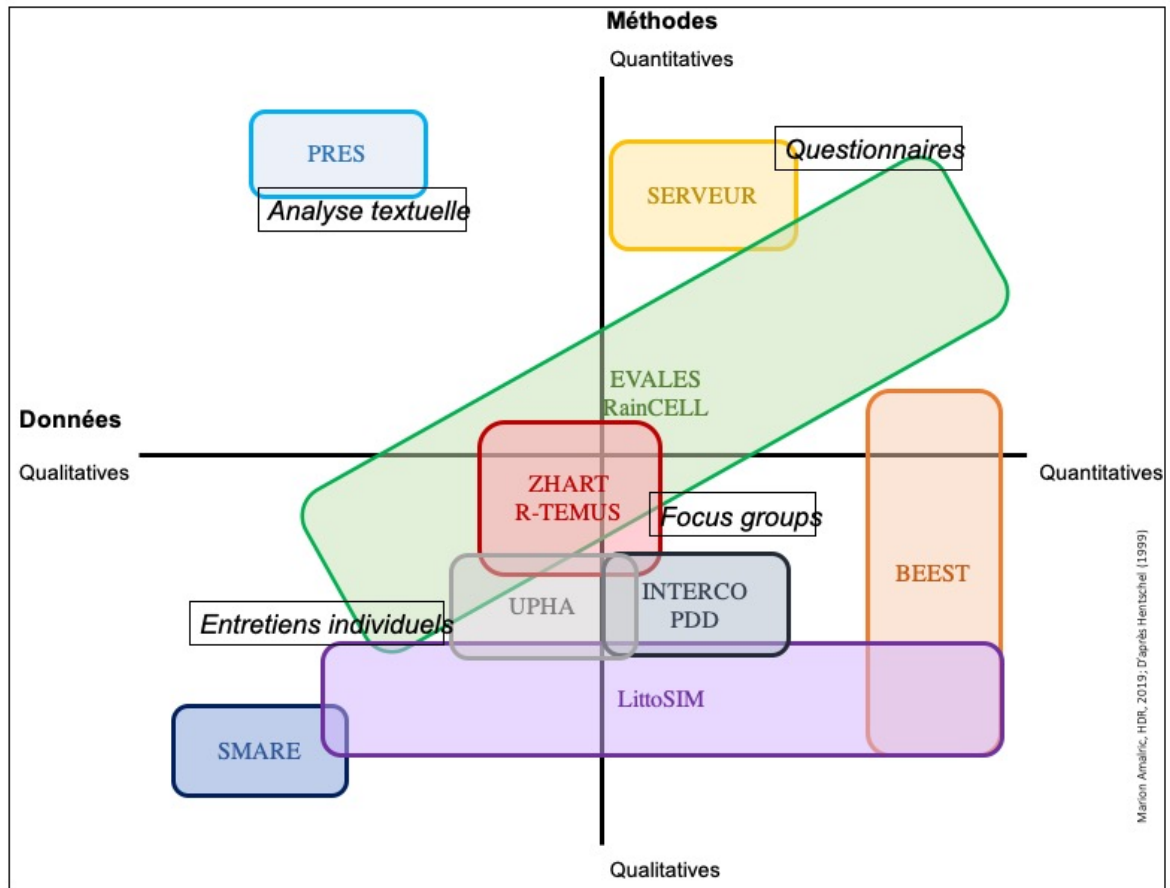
Méthodes

Quantitatives

PRES

Questionnaires

SERVEUR

Analyse textuelle

EVALES
RainCELL

Données

Qualitatives

Quantitatives

ZHART
R-TEMUS

Focus groups

BEEST

INTERCO
PDD

UPHA

Entretiens individuels

LittoSIM

SMARE

Marion Amalric, HDR, 2019; D'après Hentschel (1999)

Qualitatives